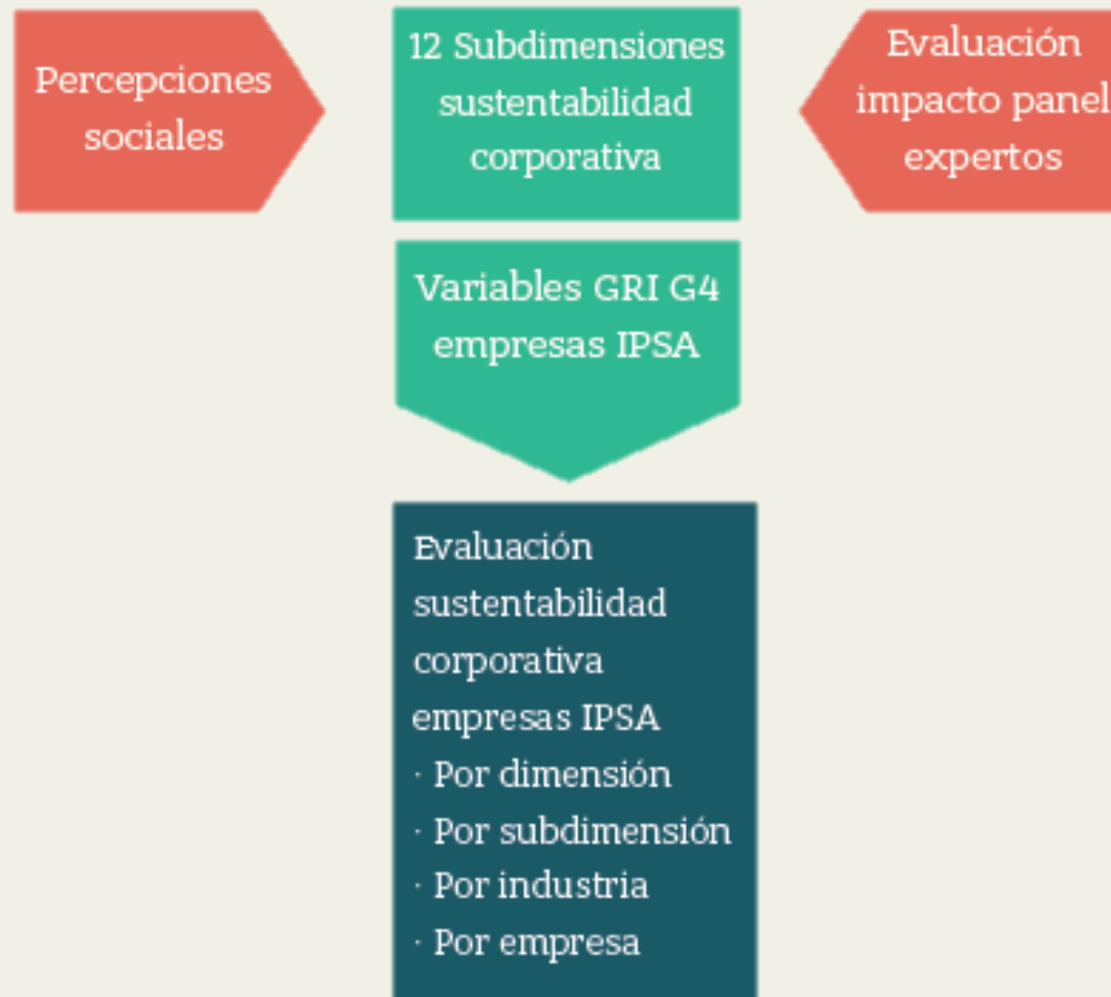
Percepciones sociales

12 Subdimensiones sustentabilidad corporativa

Evaluación impacto panel expertos

Variables GRI G4 empresas IPSA

Evaluación sustentabilidad corporativa empresas IPSA
· Por dimensión
· Por subdimensión
· Por industria
· Por empresa